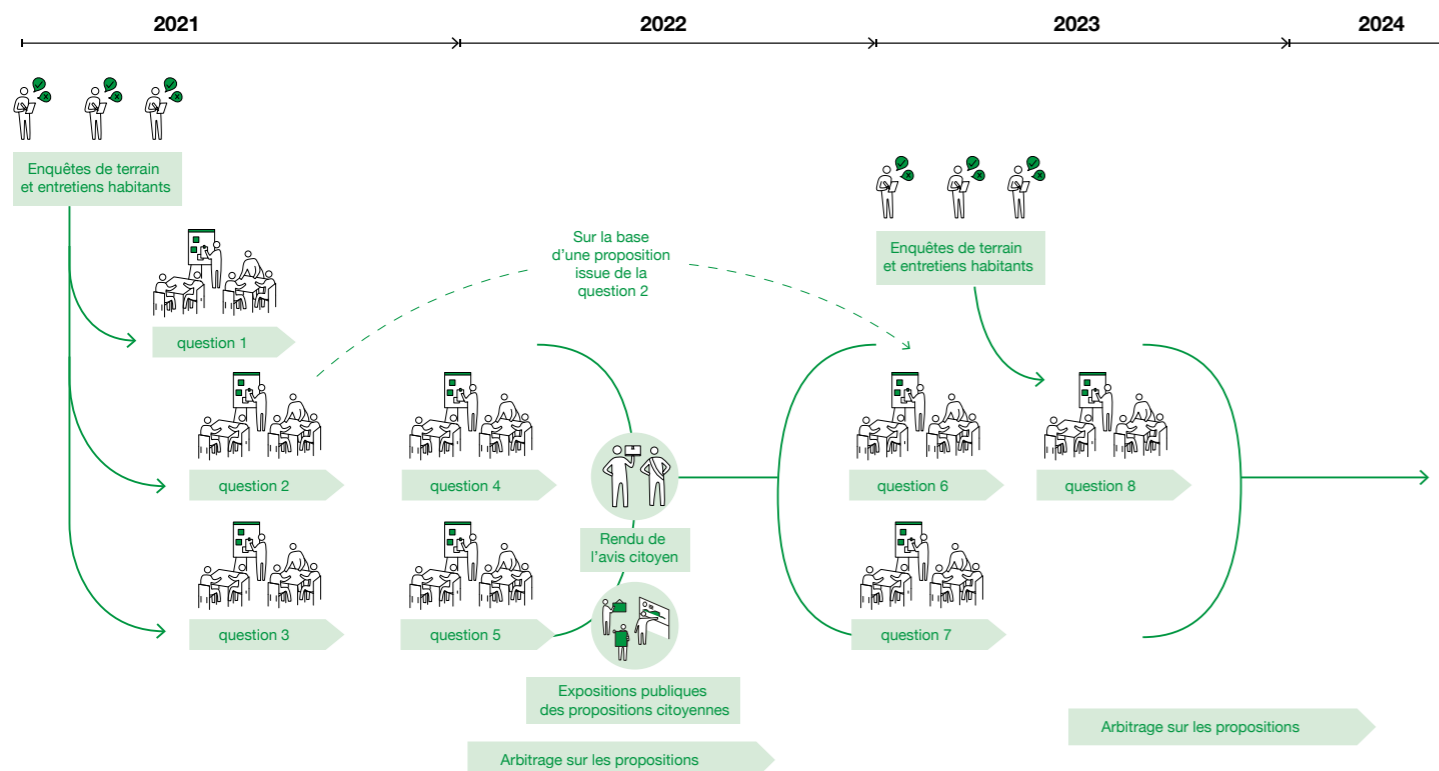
2021

2022

2023

2024

Enquêtes de terrain et entretiens habitants

Sur la base d'une proposition issue de la question 2

Enquêtes de terrain et entretiens habitants

question 1

question 2

question 4

question 6

question 8

question 3

question 5

question 7

Rendu de l'avis citoyen

Expositions publiques des propositions citoyennes

Arbitrage sur les propositions

Arbitrage sur les propositions